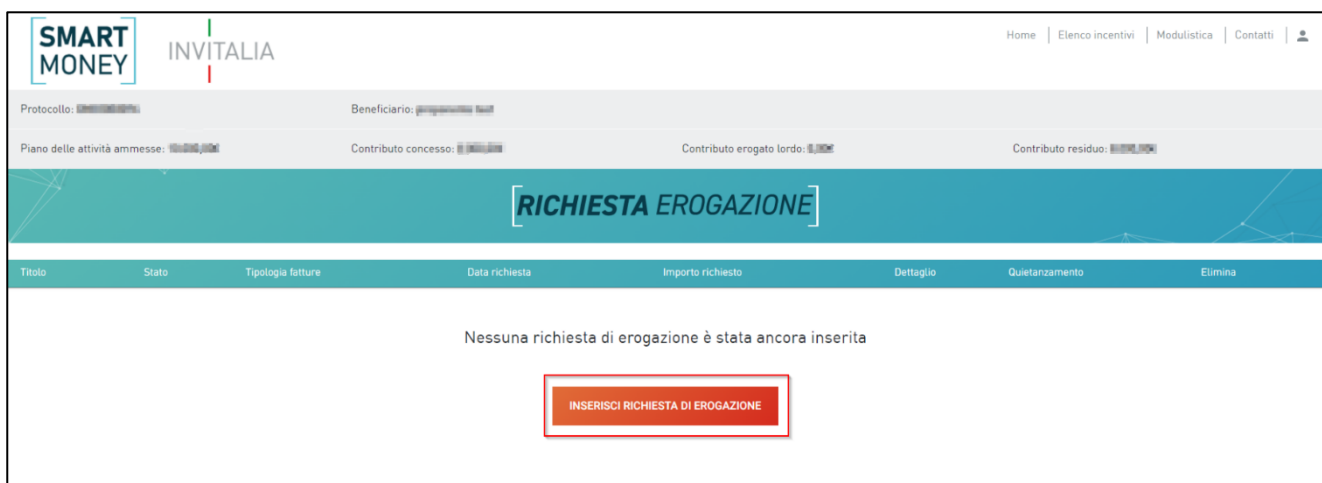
SMART MONEY INVITALIA

Home | Elenco incentivi | Modulistica | Contatti |

Protocollo: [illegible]

Beneficiario: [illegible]

Piano delle attività ammesse: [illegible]

Contributo concesso: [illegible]

Contributo erogato lordo: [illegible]

Contributo residuo: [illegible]

RICHIESTA EROGAZIONE

| Titolo | Stato | Tipologia fatture | Data richiesta | Importo richiesto | Dettaglio | Quietanzamento | Elimina |
|---|---|---|---|---|---|---|---|

Nessuna richiesta di erogazione è stata ancora inserita

INSERISCI RICHIESTA DI EROGAZIONE